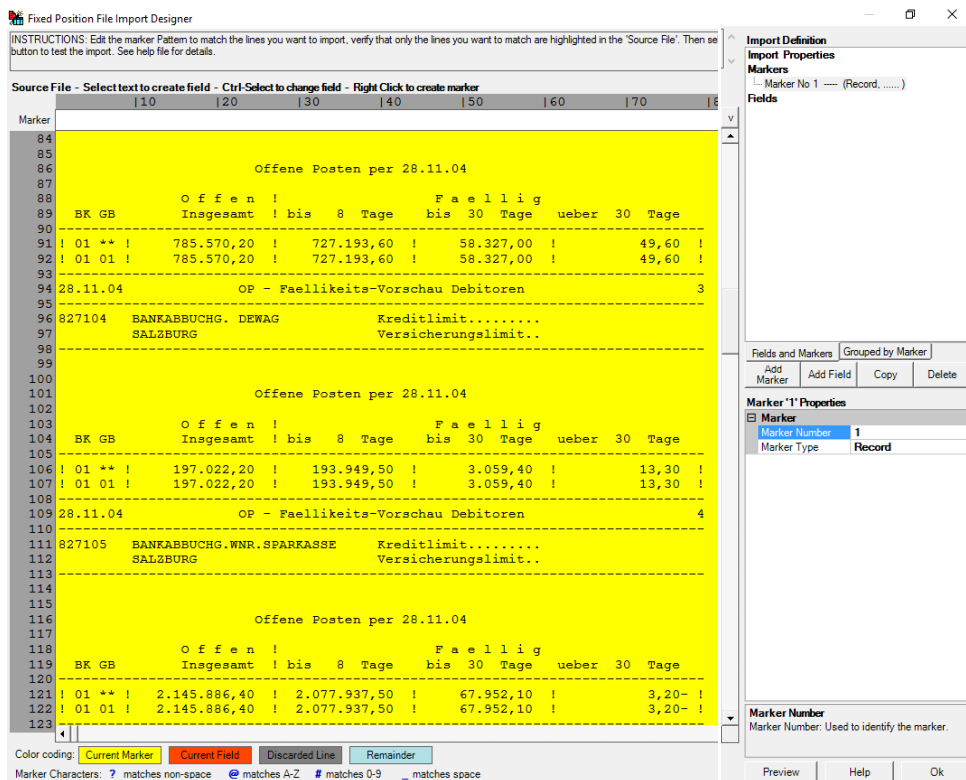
Fixed Position File Import Designer

INSTRUCTIONS: Edit the marker Pattern to match the lines you want to import, verify that only the lines you want to match are highlighted in the 'Source File'. Then se button to test the import. See help file for details.

Source File - Select text to create field - Ctrl-Select to change field - Right Click to create marker

|10 |20 |30 |40 |50 |60 |70 |8

Marker

84
85
86 Offene Posten per 28.11.04
87
88 O f f e n ! F a e l l i g
89 BK GB Insgesamt ! bis 8 Tage bis 30 Tage ueber 30 Tage
90 ---------------------------------------------------------------------------
91 ! 01 ** ! 785.570,20 ! 727.193,60 ! 58.327,00 ! 49,60 !
92 ! 01 01 ! 785.570,20 ! 727.193,60 ! 58.327,00 ! 49,60 !
93 ---------------------------------------------------------------------------
94 28.11.04 OP - Faellikeits-Vorschau Debitoren 3
95 ---------------------------------------------------------------------------
96 827104 BANKABBUCHG. DEWAG Kreditlimit.........
97 SALZBURG Versicherungslimit..
98 ---------------------------------------------------------------------------
99
100
101 Offene Posten per 28.11.04
102
103 O f f e n ! F a e l l i g
104 BK GB Insgesamt ! bis 8 Tage bis 30 Tage ueber 30 Tage
105 ---------------------------------------------------------------------------
106 ! 01 ** ! 197.022,20 ! 193.949,50 ! 3.059,40 ! 13,30 !
107 ! 01 01 ! 197.022,20 ! 193.949,50 ! 3.059,40 ! 13,30 !
108 ---------------------------------------------------------------------------
109 28.11.04 OP - Faellikeits-Vorschau Debitoren 4
110 ---------------------------------------------------------------------------
111 827105 BANKABBUCHG.WNR.SPARKASSE Kreditlimit.........
112 SALZBURG Versicherungslimit..
113 ---------------------------------------------------------------------------
114
115
116 Offene Posten per 28.11.04
117
118 O f f e n ! F a e l l i g
119 BK GB Insgesamt ! bis 8 Tage bis 30 Tage ueber 30 Tage
120 ---------------------------------------------------------------------------
121 ! 01 ** ! 2.145.886,40 ! 2.077.937,50 ! 67.952,10 ! 3,20- !
122 ! 01 01 ! 2.145.886,40 ! 2.077.937,50 ! 67.952,10 ! 3,20- !
123 ---------------------------------------------------------------------------

Color coding: Current Marker Current Field Discarded Line Remainder
Marker Characters: ? matches non-space @ matches A-Z # matches 0-9 _ matches space

Import Definition
Import Properties
Markers
Marker No 1 ---- (Record, ...... )
Fields

Fields and Markers Grouped by Marker
Add Marker Add Field Copy Delete

Marker '1' Properties
Marker
Marker Number 1
Marker Type Record

Marker Number
Marker Number: Used to identify the marker.

Preview Help Ok